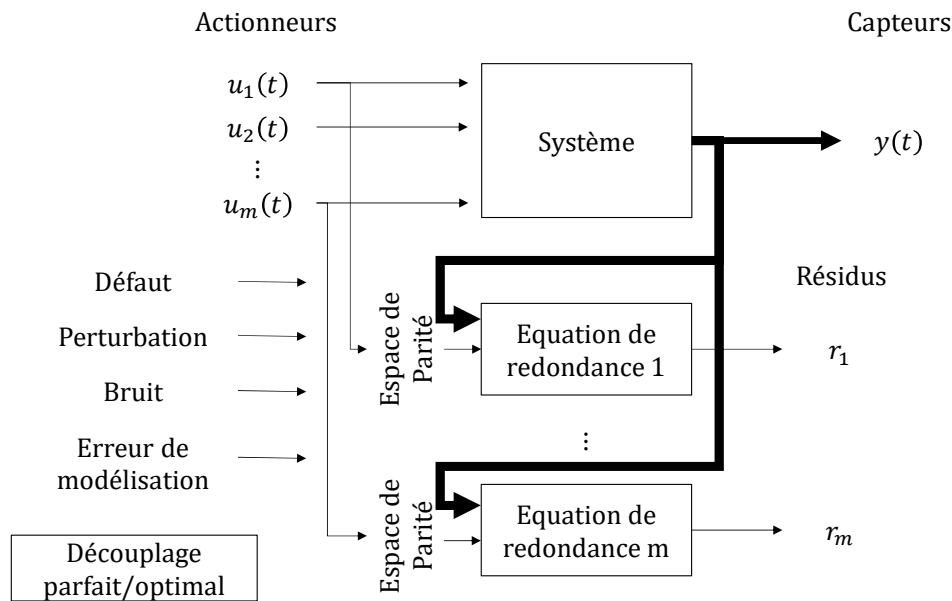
Actionneurs

Capteurs

$u_1(t)$

$u_2(t)$

$\vdots$

$u_m(t)$

Système

$y(t)$

Résidus

Défaut

Perturbation

Bruit

Erreur de modélisation

Espace de Parité

Equation de redondance 1

$r_1$

$\vdots$

Espace de Parité

Equation de redondance m

$r_m$

Découplage parfait/optimal